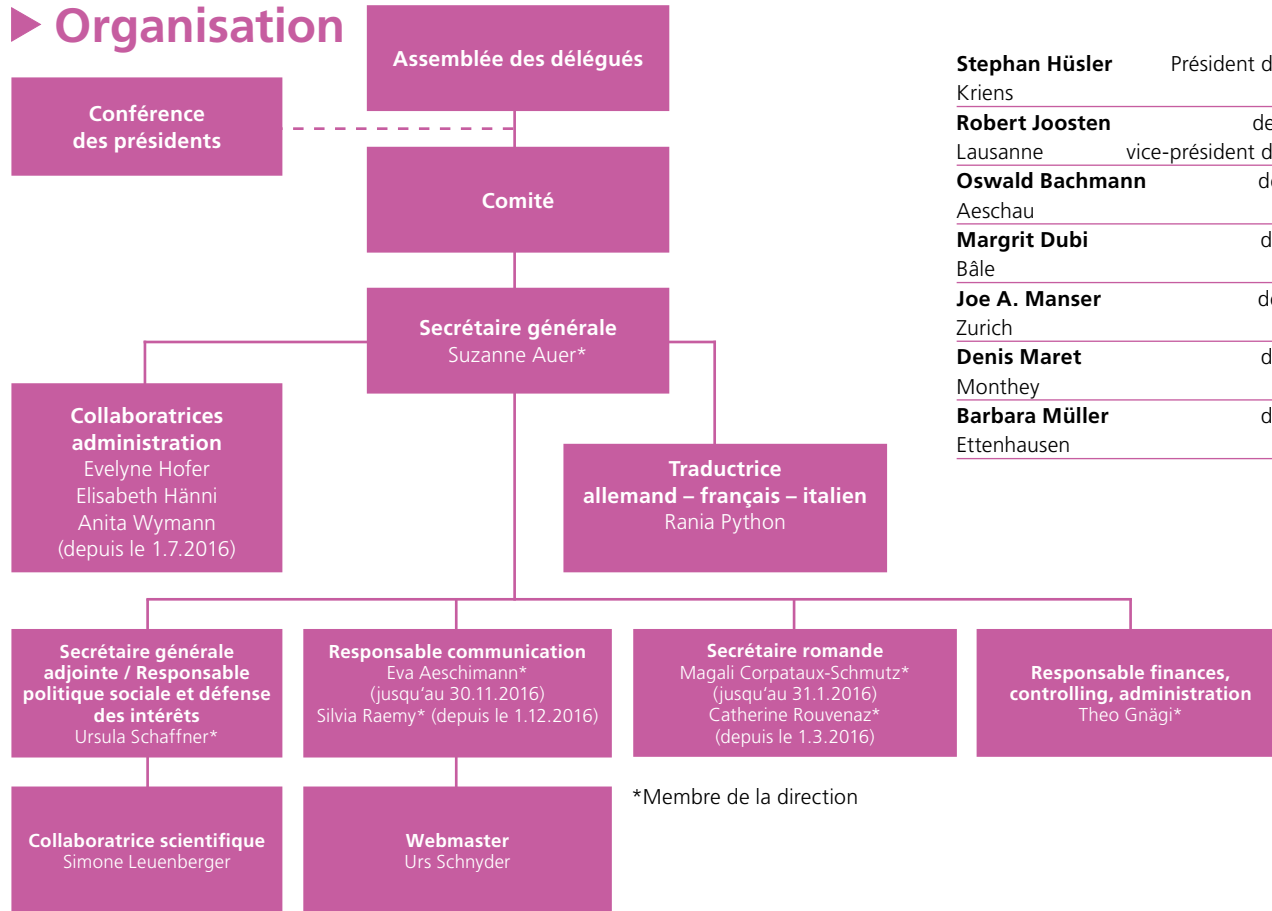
Organisation

Assemblée des délégués

Conférence des présidents

Comité

Secrétaire générale
Suzanne Auer*

Collaboratrices administration
Evelyne Hofer
Elisabeth Hänni
Anita Wymann
(depuis le 1.7.2016)

Traductrice allemand – français – italien
Rania Python

Secrétaire générale adjointe / Responsable politique sociale et défense des intérêts
Ursula Schaffner*

Responsable communication
Eva Aeschimann*
(jusqu'au 30.11.2016)
Silvia Raemy* (depuis le 1.12.2016)

Secrétaire romande
Magali Corpataux-Schmutz*
(jusqu'au 31.1.2016)
Catherine Rouvenaz*
(depuis le 1.3.2016)

Responsable finances, controlling, administration
Theo Gnägi*

Collaboratrice scientifique
Simone Leuenberger

Webmaster
Urs Schnyder

*Membre de la direction

| | |
|---|---|
| **Stephan Hüsler** | Président d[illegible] |
| Kriens | |
| **Robert Joosten** | de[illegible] |
| Lausanne | vice-président d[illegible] |
| **Oswald Bachmann** | d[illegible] |
| Aeschau | |
| **Margrit Dubi** | d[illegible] |
| Bâle | |
| **Joe A. Manser** | d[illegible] |
| Zurich | |
| **Denis Maret** | d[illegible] |
| Monthey | |
| **Barbara Müller** | d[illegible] |
| Ettenhausen | |